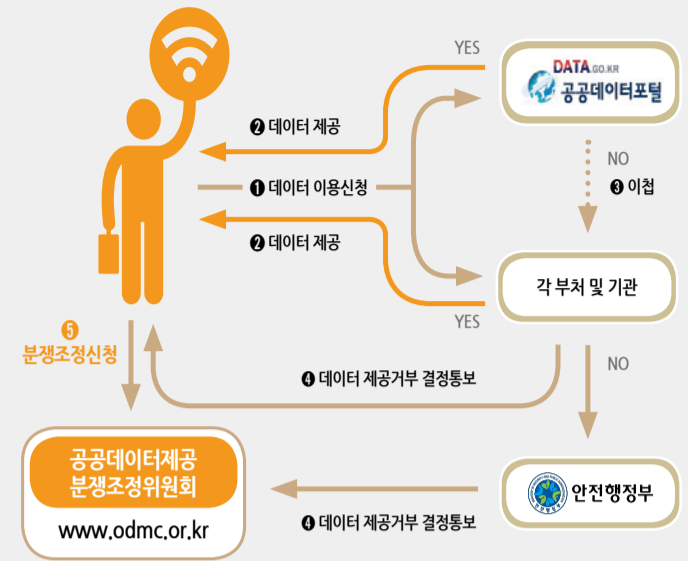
YES

DATA.GO.KR
공공데이터포털

❷ 데이터 제공

❶ 데이터 이용신청

❷ 데이터 제공

NO

❸ 이첩

각 부처 및 기관

YES

❺ 분쟁조정신청

❹ 데이터 제공거부 결정통보

NO

공공데이터제공 분쟁조정위원회
www.odmc.or.kr

❹ 데이터 제공거부 결정통보

안전행정부